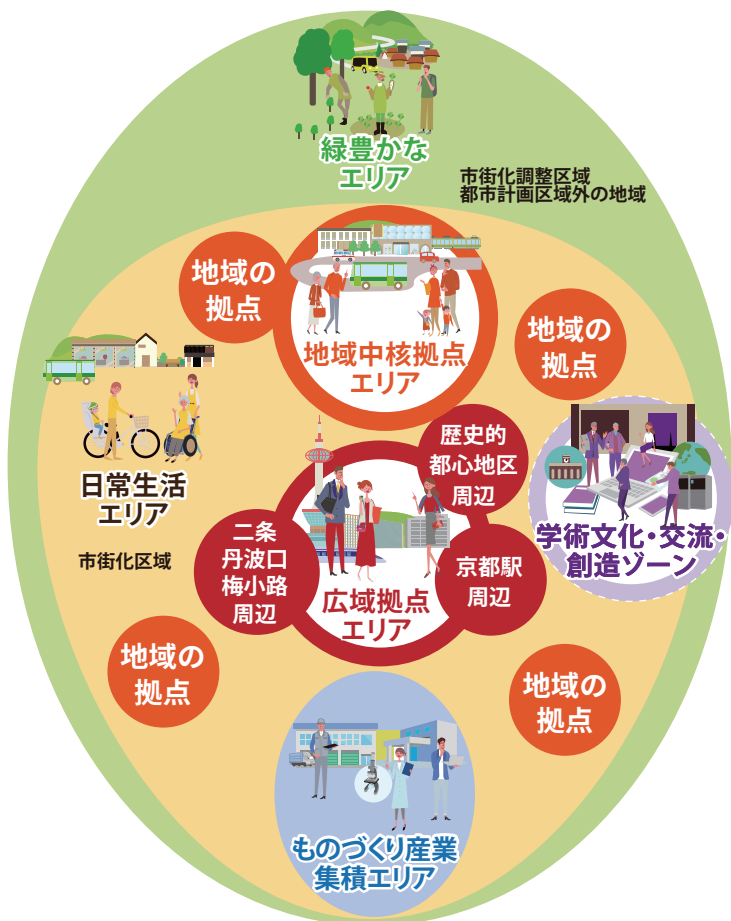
緑豊かな
エリア

市街化調整区域
都市計画区域外の地域

地域の
拠点

地域中核拠点
エリア

地域の
拠点

日常生活
エリア

市街化区域

歴史的
都心地区
周辺

学術文化・交流・
創造ゾーン

二条
丹波口
梅小路
周辺

京都駅
周辺

広域拠点
エリア

地域の
拠点

地域の
拠点

ものづくり産業
集積エリア